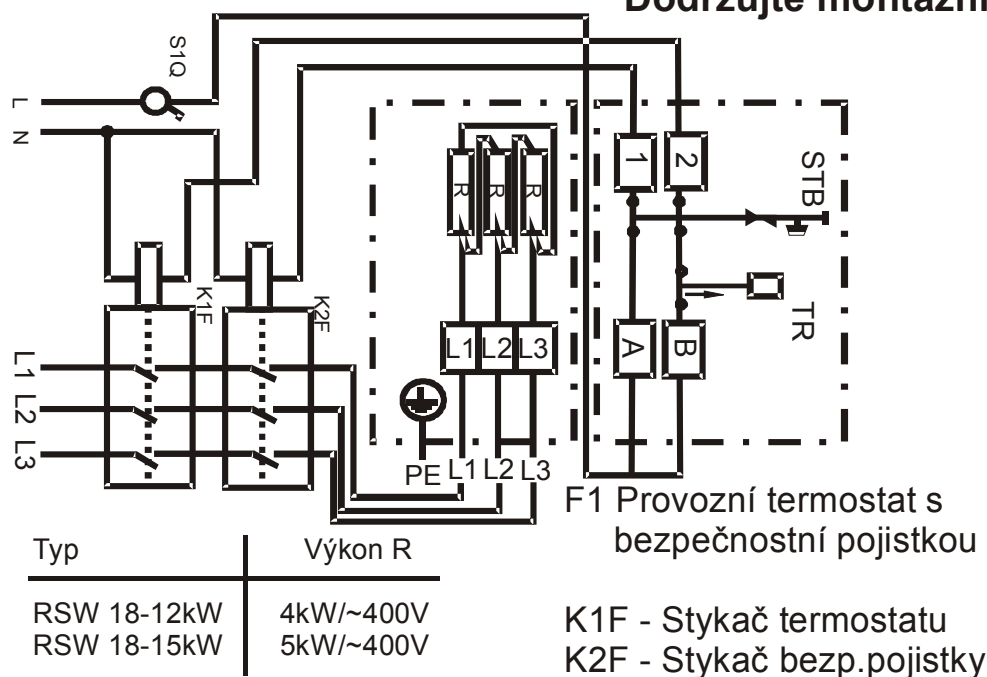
Dodržujte montážní

S1Q

L
N

K1F
K2F

L1
L2
L3

R R R

1 2

STB

TR

L1 L2 L3

A B

PE L1 L2 L3

F1 Provozní termostat s bezpečnostní pojistkou

| Typ | Výkon R |
|---|---|
| RSW 18-12kW | 4kW/~400V |
| RSW 18-15kW | 5kW/~400V |

K1F - Stykač termostatu
K2F - Stykač bezp.pojistky